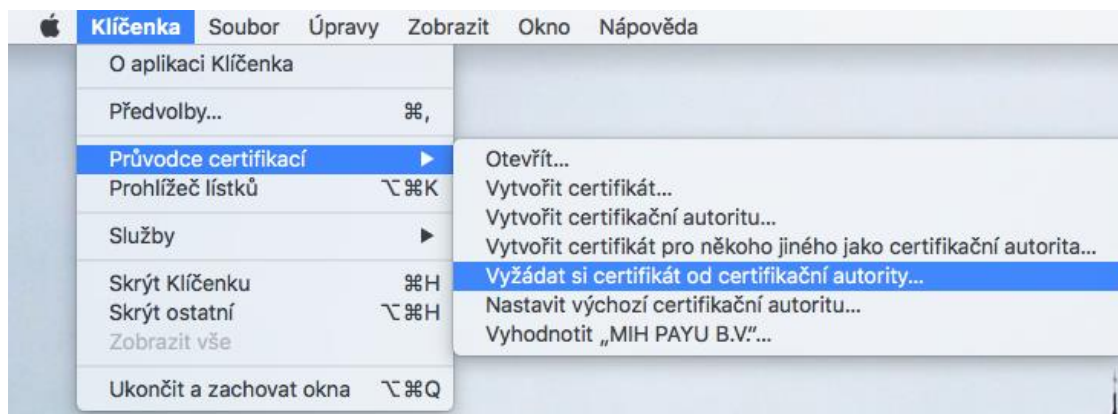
Klíčenka Soubor Úpravy Zobrazit Okno Nápověda

O aplikaci Klíčenka

Předvolby… ⌘,

Průvodce certifikací ▶
Prohlížeč lístků ⌥⌘K

Služby ▶

Skrýt Klíčenku ⌘H
Skrýt ostatní ⌥⌘H
Zobrazit vše

Ukončit a zachovat okna ⌥⌘Q

Otevřít…
Vytvořit certifikát…
Vytvořit certifikační autoritu…
Vytvořit certifikát pro někoho jiného jako certifikační autorita…
Vyžádat si certifikát od certifikační autority…
Nastavit výchozí certifikační autoritu…
Vyhodnotit „MIH PAYU B.V."…